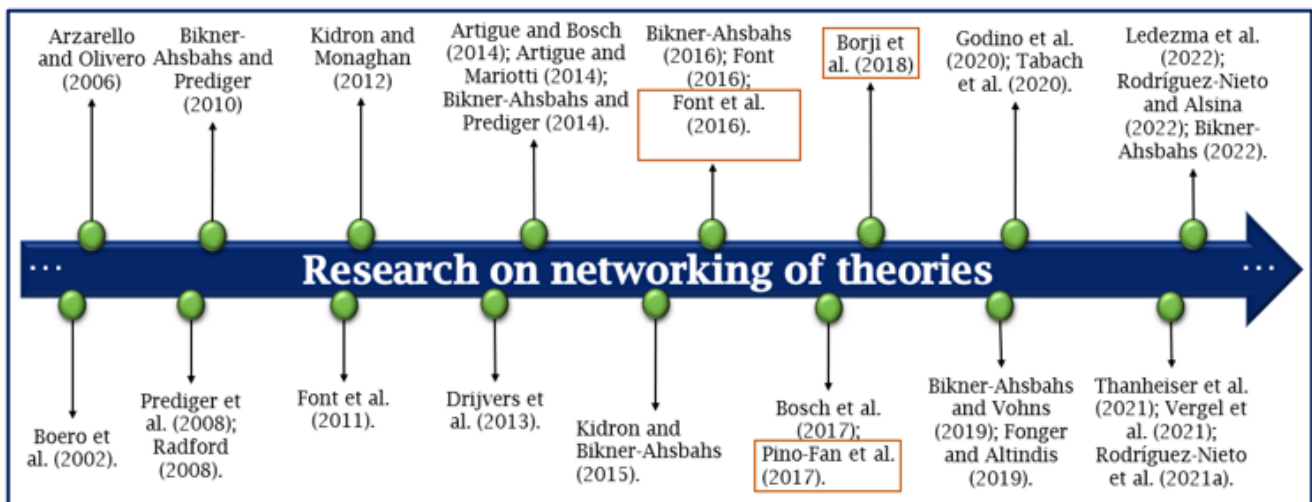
Arzarello and Olivero (2006)

Bikner-Ahsbahs and Prediger (2010)

Kidron and Monaghan (2012)

Artigue and Bosch (2014); Artigue and Mariotti (2014); Bikner-Ahsbahs and Prediger (2014).

Bikner-Ahsbahs (2016); Font (2016);

Font et al. (2016).

Borji et al. (2018)

Godino et al. (2020); Tabach et al. (2020).

Ledezma et al. (2022); Rodríguez-Nieto and Alsina (2022); Bikner-Ahsbahs (2022).

··· Research on networking of theories ···

Boero et al. (2002).

Prediger et al. (2008); Radford (2008).

Font et al. (2011).

Drijvers et al. (2013).

Kidron and Bikner-Ahsbahs (2015).

Bosch et al. (2017);

Pino-Fan et al. (2017).

Bikner-Ahsbahs and Vohns (2019); Fonger and Altindis (2019).

Thanheiser et al. (2021); Vergel et al. (2021); Rodríguez-Nieto et al. (2021a).